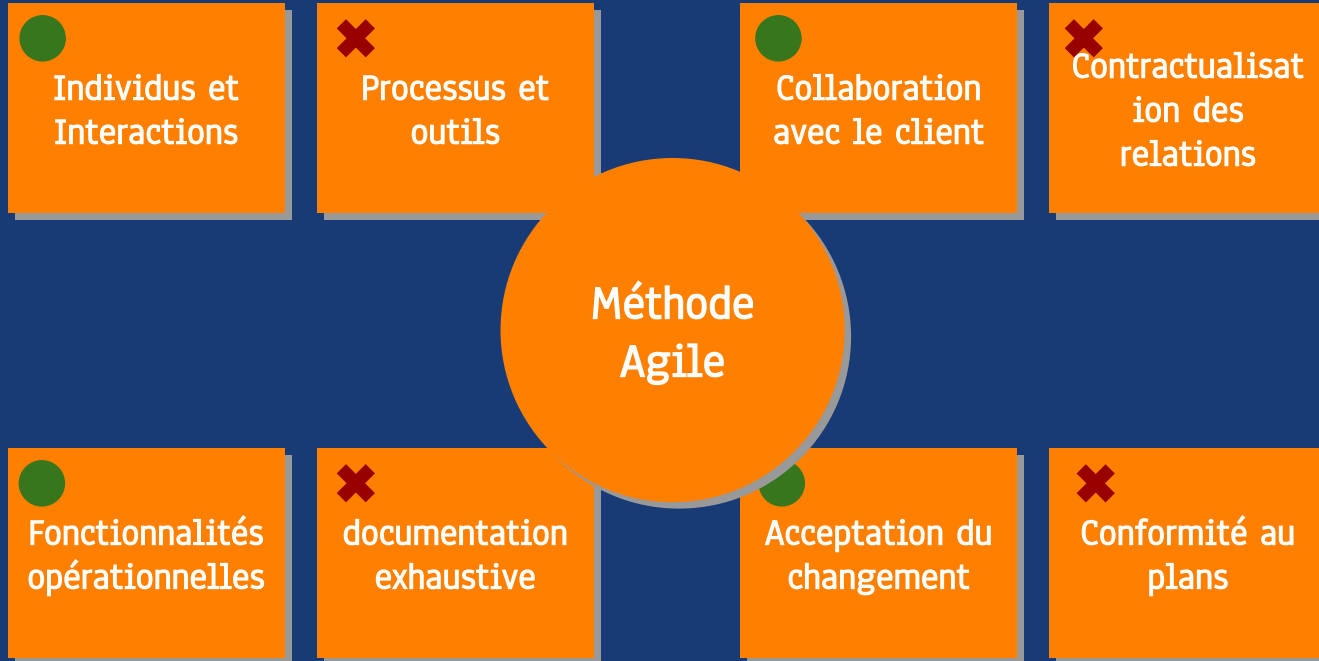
Individus et Interactions

Processus et outils

Collaboration avec le client

Contractualisation des relations

Méthode Agile

Fonctionnalités opérationnelles

documentation exhaustive

Acceptation du changement

Conformité au plans